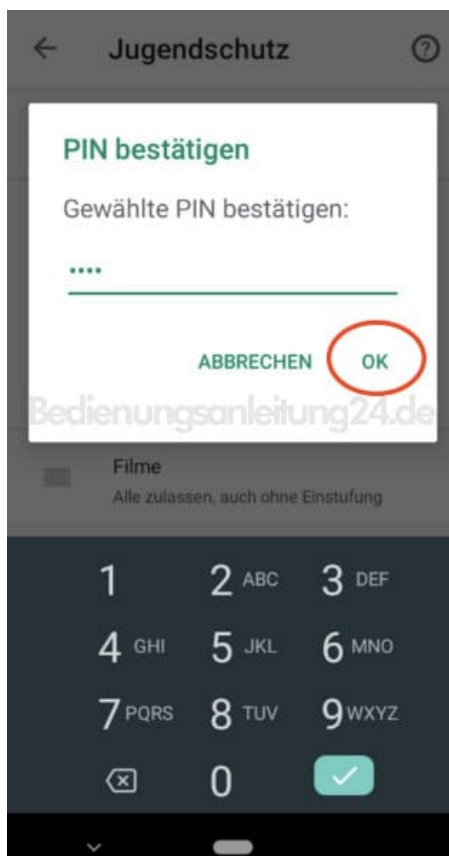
← Jugendschutz ?

PIN bestätigen

Gewählte PIN bestätigen:

••••

ABBRECHEN OK

Bedienungsanleitung24.de

Filme
Alle zulassen, auch ohne Einstufung

1
2 ABC
3 DEF
4 GHI
5 JKL
6 MNO
7 PQRS
8 TUV
9 WXYZ
0